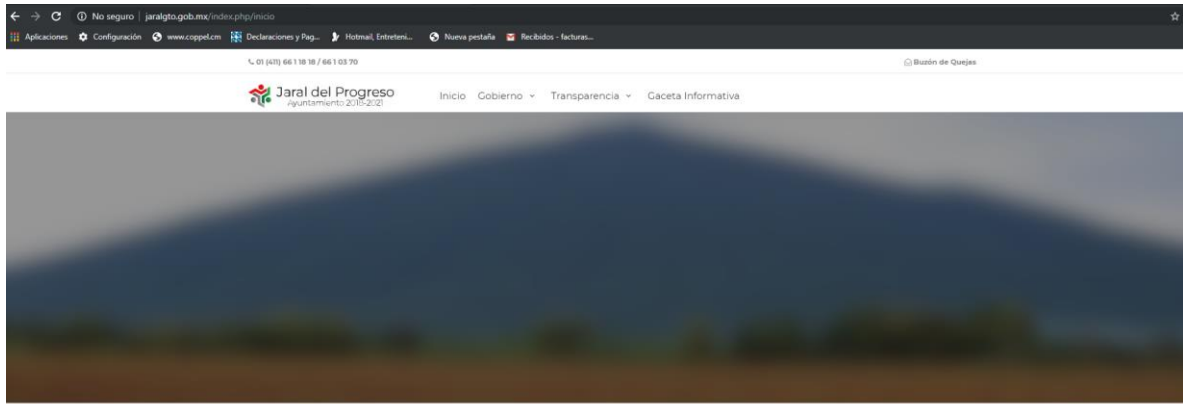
No seguro | jaralgto.gob.mx/index.php/inicio

Aplicaciones Configuración www.coppel.cm Declaraciones y Pag... Hotmail, Entreteni... Nueva pestaña Recibidos - facturas...

01 (411) 66 1 18 18 / 66 1 03 70

Buzón de Quejas

Jaral del Progreso
Ayuntamiento 2018-2021

Inicio Gobierno Transparencia Gaceta Informativa